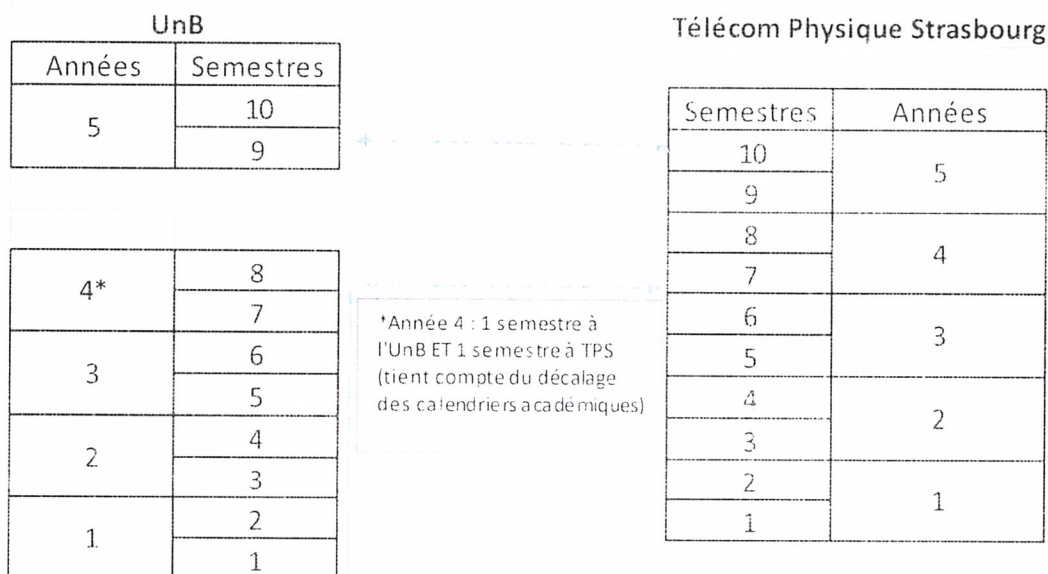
UnB

| Années | Semestres |
|---|---|
| 5 | 10 |
| | 9 |

| | |
|---|---|
| 4* | 8 |
| | 7 |
| 3 | 6 |
| | 5 |
| 2 | 4 |
| | 3 |
| 1 | 2 |
| | 1 |

*Année 4 : 1 semestre à l'UnB ET 1 semestre à TPS (tient compte du décalage des calendriers académiques)

Télécom Physique Strasbourg

| Semestres | Années |
|---|---|
| 10 | 5 |
| 9 | |
| 8 | 4 |
| 7 | |
| 6 | 3 |
| 5 | |
| 4 | 2 |
| 3 | |
| 2 | 1 |
| 1 | |